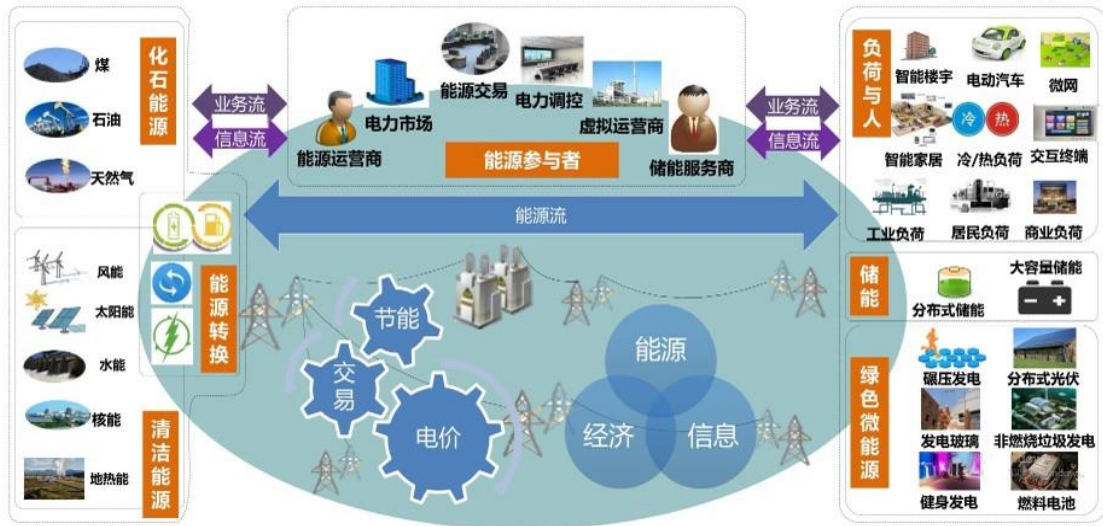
化石能源

煤

石油

天然气

业务流

信息流

能源运营商

电力市场

能源交易

电力调控

虚拟运营商

储能服务商

能源参与者

业务流

信息流

负荷与人

智能楼宇

电动汽车

微网

冷

热

智能家居

冷/热负荷

交互终端

工业负荷

居民负荷

商业负荷

能源流

能源转换

风能

太阳能

水能

核能

地热能

清洁能源

节能

交易

电价

能源

经济

信息

储能

分布式储能

大容量储能

绿色微能源

碾压发电

分布式光伏

发电玻璃

非燃烧垃圾发电

健身发电

燃料电池